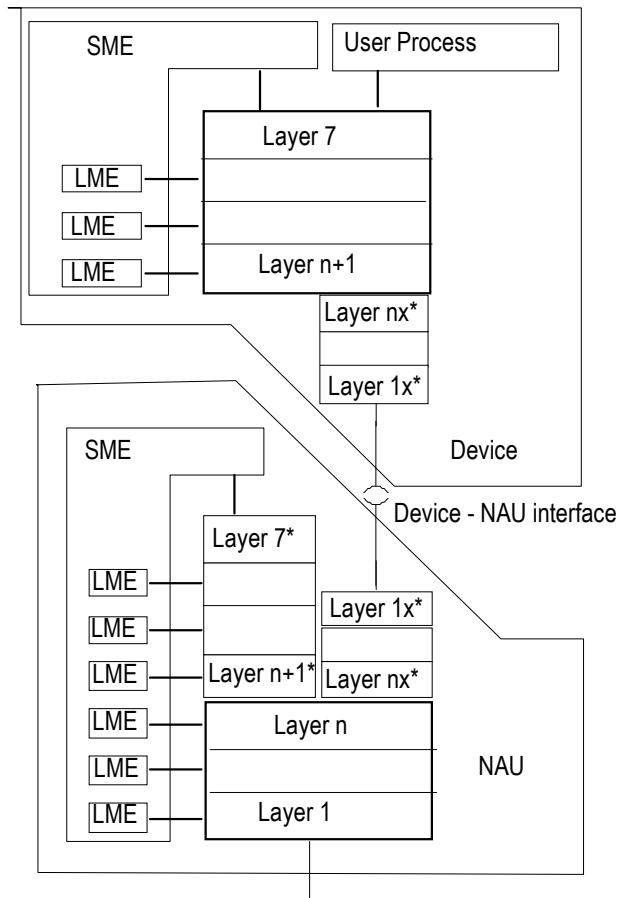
SME

User Process

Layer 7

LME

LME

LME

Layer n+1

Layer nx*

Layer 1x*

Device

SME

Device - NAU interface

Layer 7*

LME

LME

LME

Layer n+1*

Layer 1x*

Layer nx*

LME

LME

LME

Layer n

NAU

Layer 1